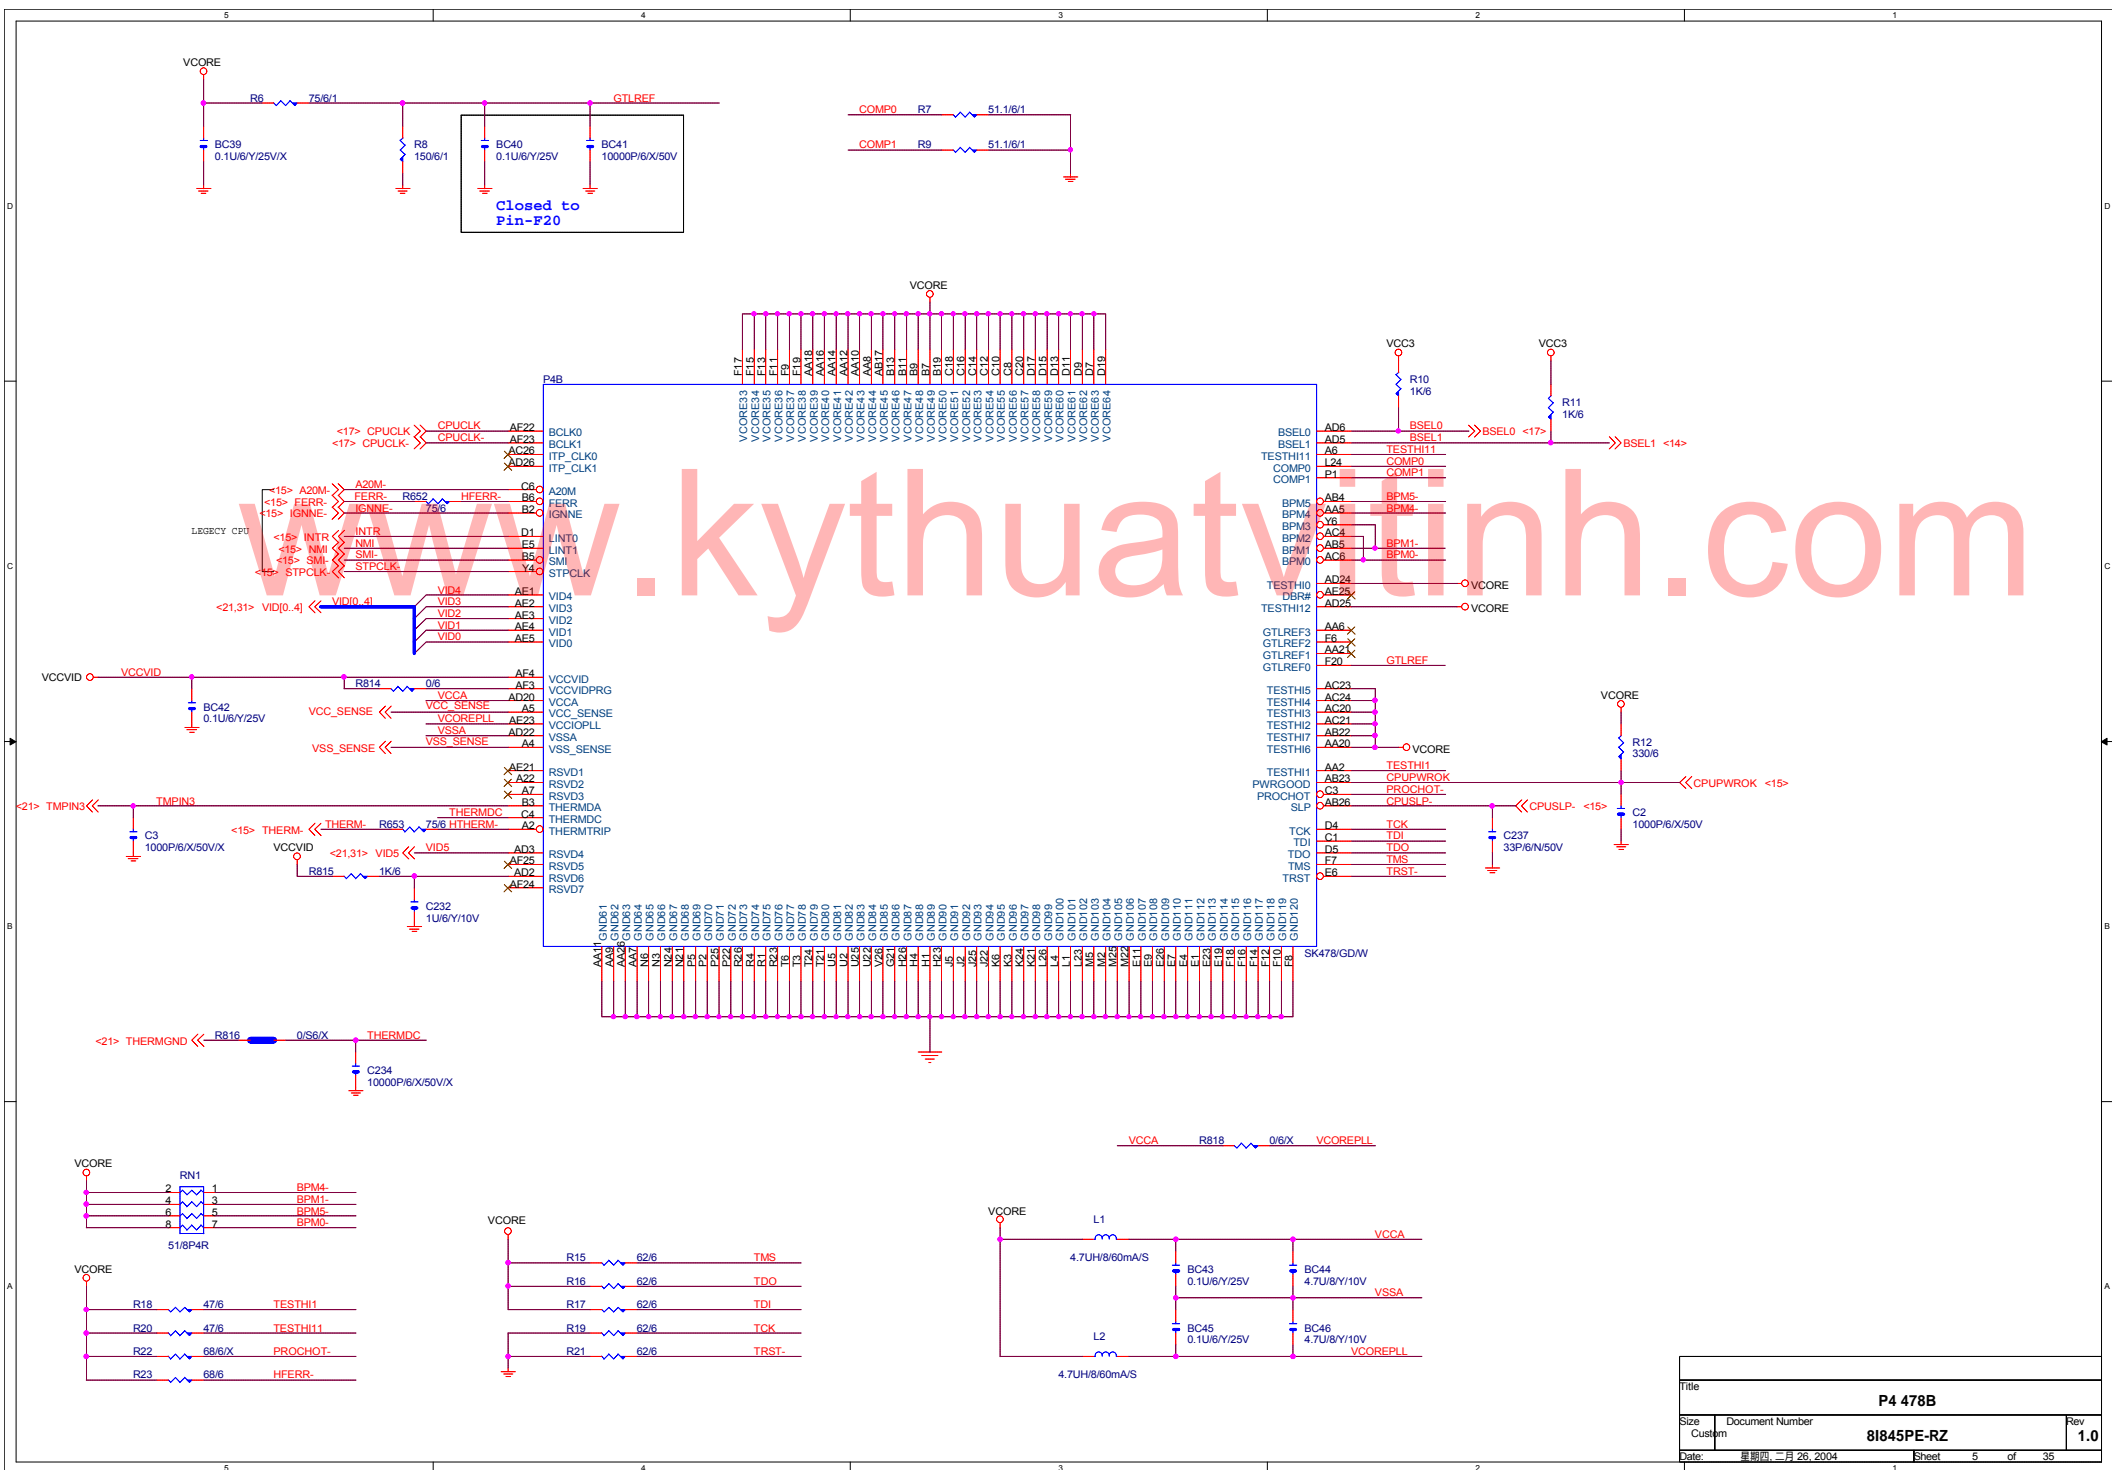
5 4 3 2 1

VCORE
R6 75/6/1
GTLREF
BC39 0.1U/6/Y/25V/X
R8 150/6/1
BC40 0.1U/6/Y/25V
BC41 10000P/6/X/50V
Closed to Pin-F20

COMP0 R7 51.1/6/1
COMP1 R9 51.1/6/1

VCORE
F17 F15 F13 F11 F9 F19 AA18 AA16 AA14 AA12 AA10 AA8 AB17 B13 B11 B9 B7 B19 C18 C16 C14 C12 C10 C8 C20 D17 D15 D13 D11 D9 D7 D19
VCORE33 VCORE34 VCORE35 VCORE36 VCORE37 VCORE38 VCORE39 VCORE40 VCORE41 VCORE42 VCORE43 VCORE44 VCORE45 VCORE46 VCORE47 VCORE48 VCORE49 VCORE50 VCORE51 VCORE52 VCORE53 VCORE54 VCORE55 VCORE56 VCORE57 VCORE58 VCORE59 VCORE60 VCORE61 VCORE62 VCORE63 VCORE64

P4B

<17> CPUCLK CPUCLK AF22 BCLK0
<17> CPUCLK- CPUCLK- AF23 BCLK1
AC26 ITP_CLK0
AD26 ITP_CLK1
<15> A20M- A20M- C6 A20M
<15> FERR- FERR- R652 HFERR- B6 FERR
<15> IGNNE- IGNNE- 75/6 B2 IGNNE
LEGECY CPU
INTR D1 LINT0
<15> INTR NMI E5 LINT1
<15> NMI SMI- B5 SMI
<15> SMI- STPCLK- Y4 STPCLK
<15> STPCLK-
<21,31> VID[0..4] VID[0..4]
VID4 AF1 VID4
VID3 AF2 VID3
VID2 AF3 VID2
VID1 AF4 VID1
VID0 AF5 VID0
VCCVID VCCVID AF4 VCCVID
R814 0/6 AF3 VCCVIDPRG
BC42 0.1U/6/Y/25V
VCCA AD20 VCCA
VCC_SENSE VCC_SENSE A5 VCC_SENSE
VCOREPLL AF23 VCCIOPLL
VSSA AD22 VSSA
VSS_SENSE VSS_SENSE A4 VSS_SENSE
AE21 RSVD1
A22 RSVD2
A7 RSVD3
<21> TMPIN3 TMPIN3 B3 THERMDA
C3 1000P/6/X/50V/X
THERMDC C4 THERMDC
<15> THERM- THERM- R653 75/6 HTHERM- A2 THERMTRIP
VCCVID
<21,31> VID5 VID5 AD3 RSVD4
AF25 RSVD5
R815 1K/6 AD2 RSVD6
AF24 RSVD7
C232 1U/6/Y/10V

VCC3 R10 1K/6
VCC3 R11 1K/6
BSEL0 AD6 BSEL0 BSEL0 <17>
BSEL1 AD5 BSEL1 BSEL1 <14>
TESTHI11 A6 TESTHI11
COMP0 L24 COMP0
COMP1 P1 COMP1
BPM5 AB4 BPM5-
BPM4 AA5 BPM4-
BPM3 Y6
BPM2 AC4
BPM1 AB5 BPM1-
BPM0 AC6 BPM0-
TESTHI0 AD24 VCORE
DBR# AE25
TESTHI12 AD25 VCORE
GTLREF3 AA6
GTLREF2 F6
GTLREF1 AA21
GTLREF0 F20 GTLREF
TESTHI5 AC23
TESTHI4 AC24
TESTHI3 AC20
TESTHI2 AC21
TESTHI7 AB22
TESTHI6 AA20 VCORE
VCORE R12 330/6
TESTHI1 AA2 TESTHI1
PWRGOOD AB23 CPUPWROK CPUPWROK <15>
PROCHOT C3 PROCHOT-
SLP AB26 CPUSLP- CPUSLP- <15>
C2 1000P/6/X/50V
TCK D4 TCK
TDI C1 TDI
TDO D5 TDO
TMS F7 TMS
TRST E6 TRST-
C237 33P/6/N/50V

GND61 GND62 GND63 GND64 GND65 GND66 GND67 GND68 GND69 GND70 GND71 GND72 GND73 GND74 GND75 GND76 GND77 GND78 GND79 GND80 GND81 GND82 GND83 GND84 GND85 GND86 GND87 GND88 GND89 GND90 GND91 GND92 GND93 GND94 GND95 GND96 GND97 GND98 GND99 GND100 GND101 GND102 GND103 GND104 GND105 GND106 GND107 GND108 GND109 GND110 GND111 GND112 GND113 GND114 GND115 GND116 GND117 GND118 GND119 GND120
AA11 AA9 AA26 AA7 N6 N3 N24 N21 P5 P2 P25 P22 R26 R4 R1 R23 T6 T3 T24 T21 U5 U2 U25 U22 V26 G21 H26 H4 H1 H23 J5 J2 J25 J22 K6 K3 K24 K21 L26 L4 L1 L23 M5 M2 M25 M22 E11 E9 E26 E7 E4 E1 E23 E19 E18 F16 F14 F12 F10 F8
SK478/GD/W

<21> THERMGND R816 0/S6/X THERMDC
C234 10000P/6/X/50V/X

www.kythuatvitinh.com

VCCA R818 0/6/X VCOREPLL

VCORE
RN1
2 1 BPM4-
4 3 BPM1-
6 5 BPM5-
8 7 BPM0-
51/8P4R

VCORE
R18 47/6 TESTHI1
R20 47/6 TESTHI11
R22 68/6/X PROCHOT-
R23 68/6 HFERR-

VCORE
R15 62/6 TMS
R16 62/6 TDO
R17 62/6 TDI
R19 62/6 TCK
R21 62/6 TRST-

VCORE
L1 4.7UH/8/60mA/S
VCCA
BC43 0.1U/6/Y/25V
BC44 4.7U/8/Y/10V
VSSA
L2 4.7UH/8/60mA/S
BC45 0.1U/6/Y/25V
BC46 4.7U/8/Y/10V
VCOREPLL

Title
P4 478B
Size Custom Document Number 8I845PE-RZ Rev 1.0
Date: 星期四, 二月 26, 2004 Sheet 5 of 35

D C B A